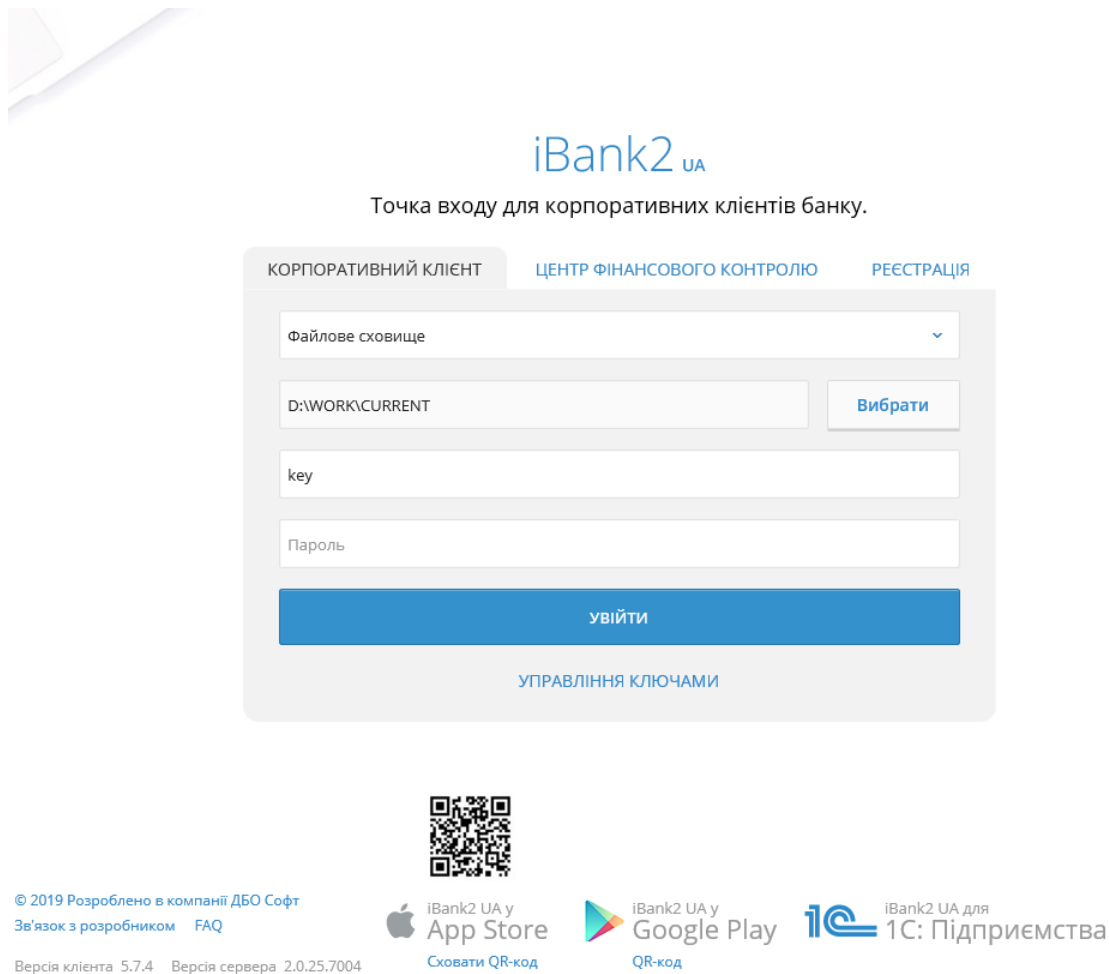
iBank2 UA

Точка входу для корпоративних клієнтів банку.

КОРПОРАТИВНИЙ КЛІЄНТ
ЦЕНТР ФІНАНСОВОГО КОНТРОЛЮ
РЕЄСТРАЦІЯ

Файлове сховище

D:\WORK\CURRENT

Вибрати

key

Пароль

УВІЙТИ

УПРАВЛІННЯ КЛЮЧАМИ

© 2019 Розроблено в компанії ДБО Софт
Зв'язок з розробником FAQ
Версія клієнта 5.7.4 Версія сервера 2.0.25.7004

iBank2 UA у App Store
Сховати QR-код

iBank2 UA у Google Play
QR-код

iBank2 UA для 1С: Підприємства